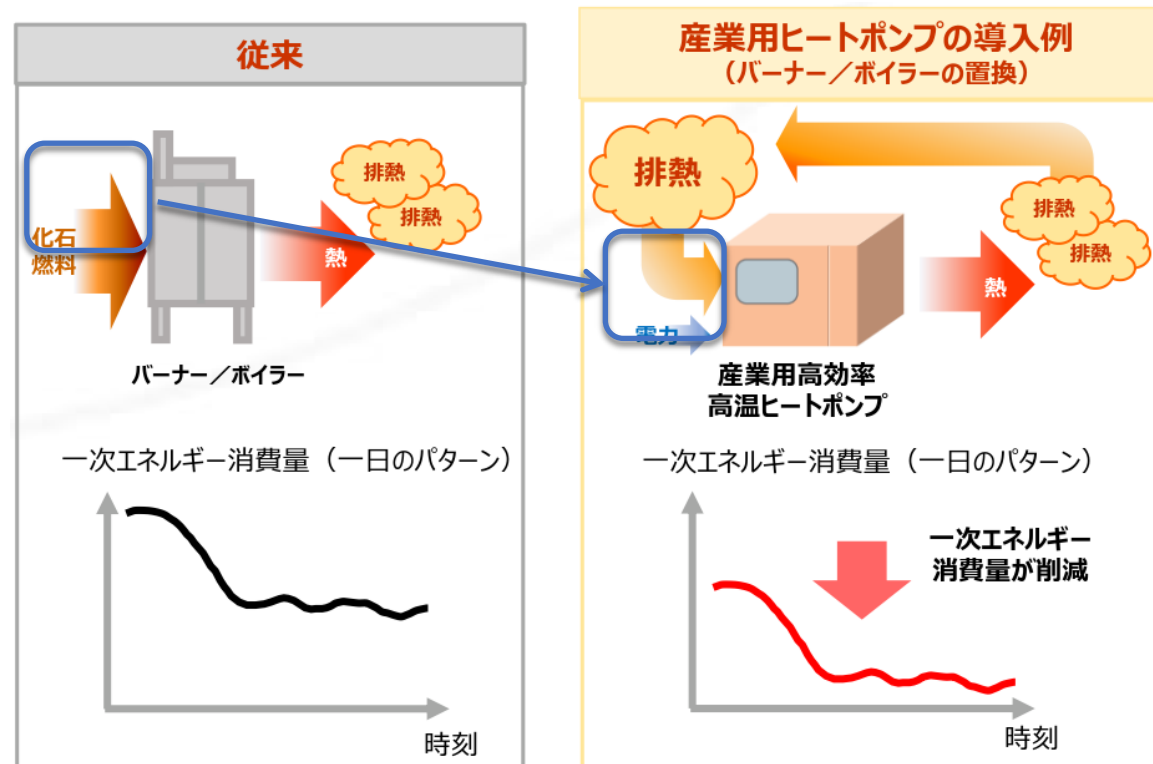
従来

化石
燃料

排熱

排熱

熱

バーナー／ボイラー

一次エネルギー消費量（一日のパターン）

時刻

産業用ヒートポンプの導入例
（バーナー／ボイラーの置換）

排熱

排熱

排熱

熱

電力

産業用高効率
高温ヒートポンプ

一次エネルギー消費量（一日のパターン）

一次エネルギー
消費量が削減

時刻